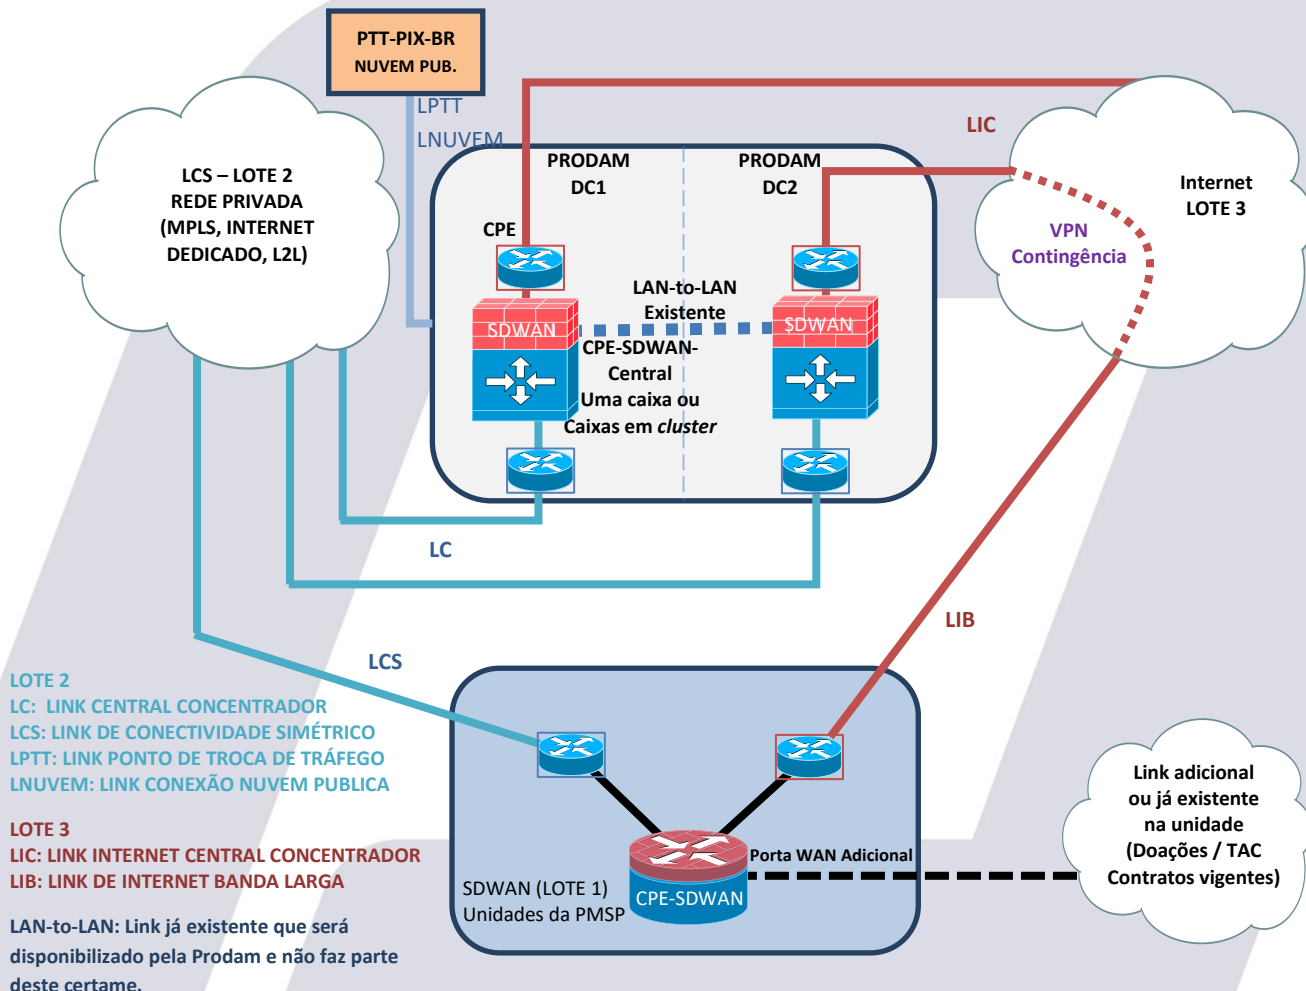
PTT-PIX-BR
NUVEM PUB.

LPTT

LNUVEM

LCS – LOTE 2
REDE PRIVADA
(MPLS, INTERNET DEDICADO, L2L)

PRODAM
DC1

PRODAM
DC2

LIC

Internet
LOTE 3

VPN
Contingência

CPE

LAN-to-LAN
Existente

SDWAN

SDWAN

CPE-SDWAN-
Central
Uma caixa ou
Caixas em *cluster*

LC

LIB

LCS

LOTE 2
LC: LINK CENTRAL CONCENTRADOR
LCS: LINK DE CONECTIVIDADE SIMÉTRICO
LPTT: LINK PONTO DE TROCA DE TRÁFEGO
LNUVEM: LINK CONEXÃO NUVEM PUBLICA

LOTE 3
LIC: LINK INTERNET CENTRAL CONCENTRADOR
LIB: LINK DE INTERNET BANDA LARGA

LAN-to-LAN: Link já existente que será disponibilizado pela Prodam e não faz parte deste certame.

Porta WAN Adicional

SDWAN (LOTE 1)
Unidades da PMSP

CPE-SDWAN

Link adicional
ou já existente
na unidade
(Doações / TAC
Contratos vigentes)